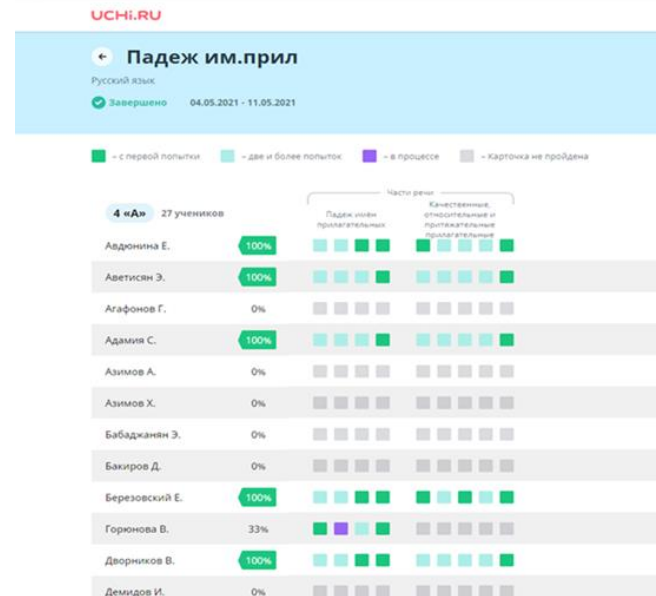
UCHi.RU

Падеж им.прил

Русский язык

Завершено 04.05.2021 - 11.05.2021

– с первой попытки – две и более попыток – в процессе – Карточка не пройдена

Части речи

4 «А» 27 учеников

Падеж имён прилагательных

Качественные, относительные и притяжательные прилагательные

| | |
|---|---|
| Авдюнина Е. | 100% |
| Аветисян Э. | 100% |
| Агафонов Г. | 0% |
| Адамия С. | 100% |
| Азимов А. | 0% |
| Азимов Х. | 0% |
| Бабаджанян Э. | 0% |
| Бакиров Д. | 0% |
| Березовский Е. | 100% |
| Горюнова В. | 33% |
| Дворников В. | 100% |
| Демидов И. | 0% |